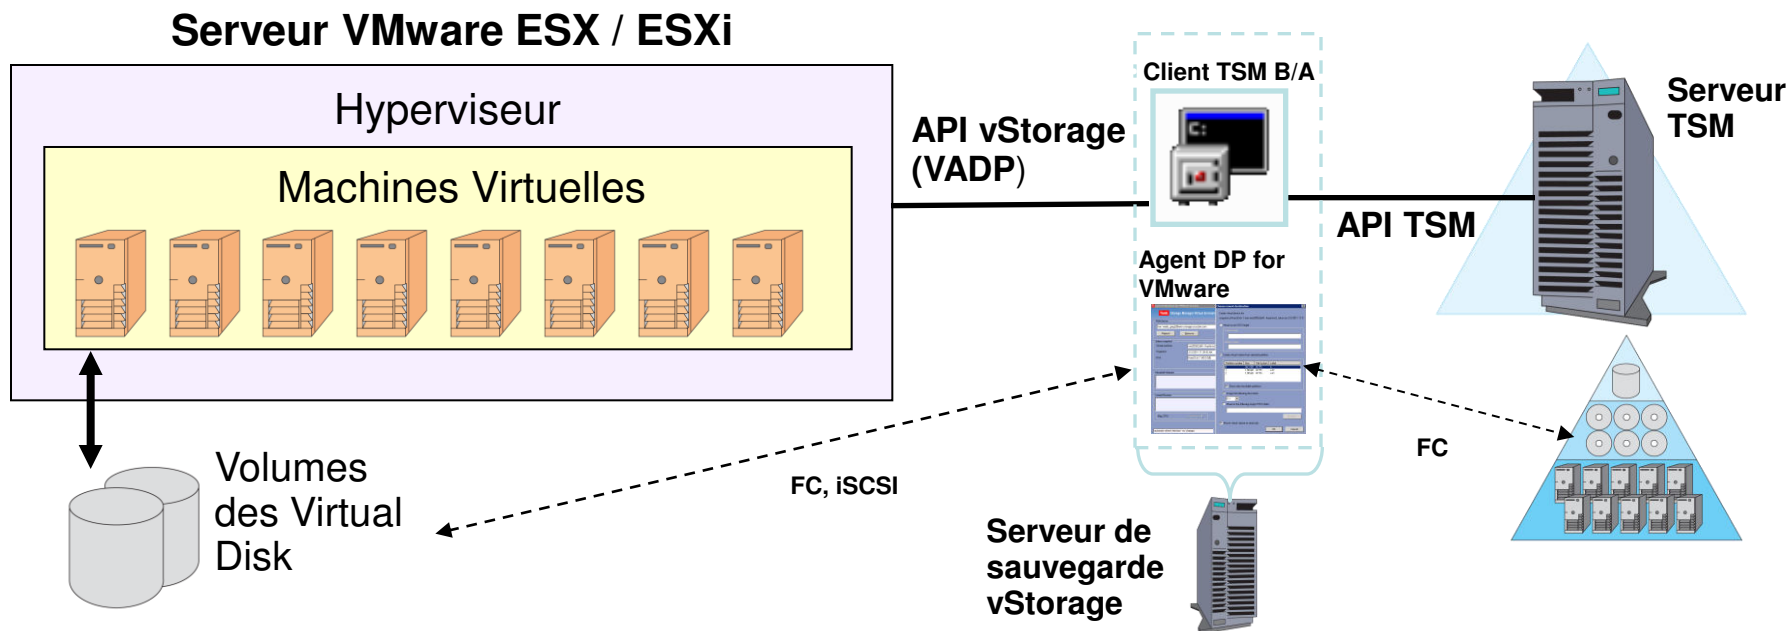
Serveur VMware ESX / ESXi

Hyperviseur

Machines Virtuelles

Volumes des Virtual Disk

API vStorage (VADP)

Client TSM B/A

Agent DP for VMware

API TSM

Serveur TSM

FC, iSCSI

FC

Serveur de sauvegarde vStorage